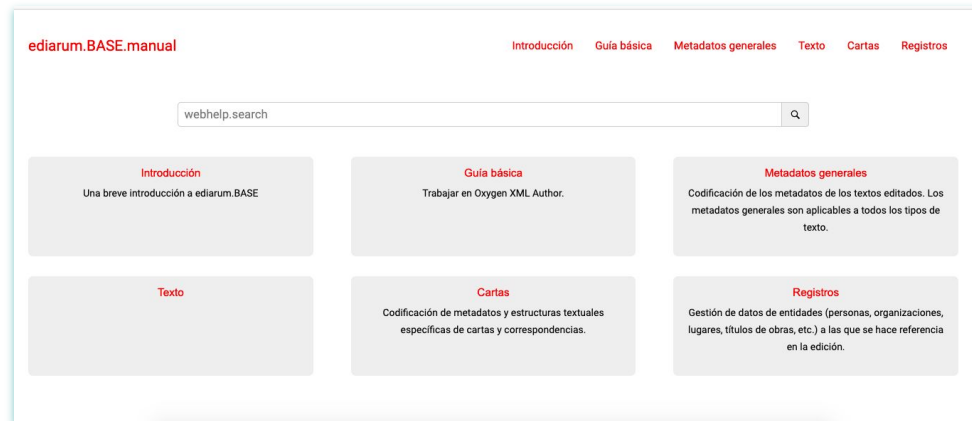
ediarum.BASE.manual

Introducción Guía básica Metadatos generales Texto Cartas Registros

webhelp.search

Introducción
Una breve introducción a ediarum.BASE

Guía básica
Trabajar en Oxygen XML Author.

Metadatos generales
Codificación de los metadatos de los textos editados. Los metadatos generales son aplicables a todos los tipos de texto.

Texto

Cartas
Codificación de metadatos y estructuras textuales específicas de cartas y correspondencias.

Registros
Gestión de datos de entidades (personas, organizaciones, lugares, títulos de obras, etc.) a las que se hace referencia en la edición.